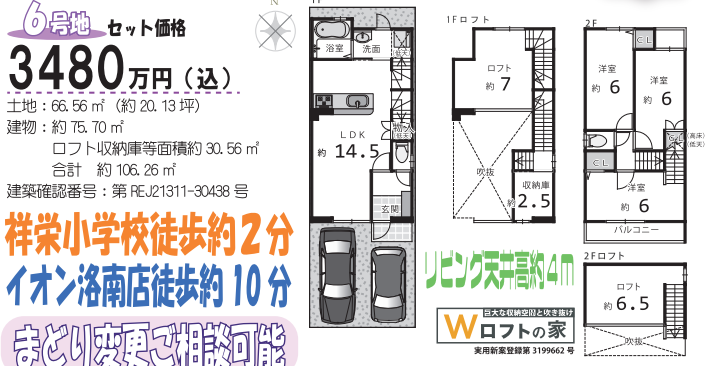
6号地 セット価格

3480万円（込）

土地：66.56㎡（約 20.13 坪）
建物：約 75.70㎡
　　　ロフト収納庫等面積約 30.56㎡
　　　合計　約 106.26㎡
建築確認番号：第 REJ21311-30438 号

祥栄小学校徒歩約２分

イオン洛南店徒歩約 10 分

まどり変更ご相談可能

N

浴室
洗面
LDK
約 14.5
玄関

1Fロフト
ロフト
約 7
吹抜
収納庫
約 2.5

2F
CL
洋室
約 6
洋室
約 6
CL
洋室
約 6
バルコニー

2Fロフト
ロフト
約 6.5
吹抜

リビング天井高約4m

巨大な収納空間と吹き抜け
Wロフトの家
実用新案登録第 3199662 号